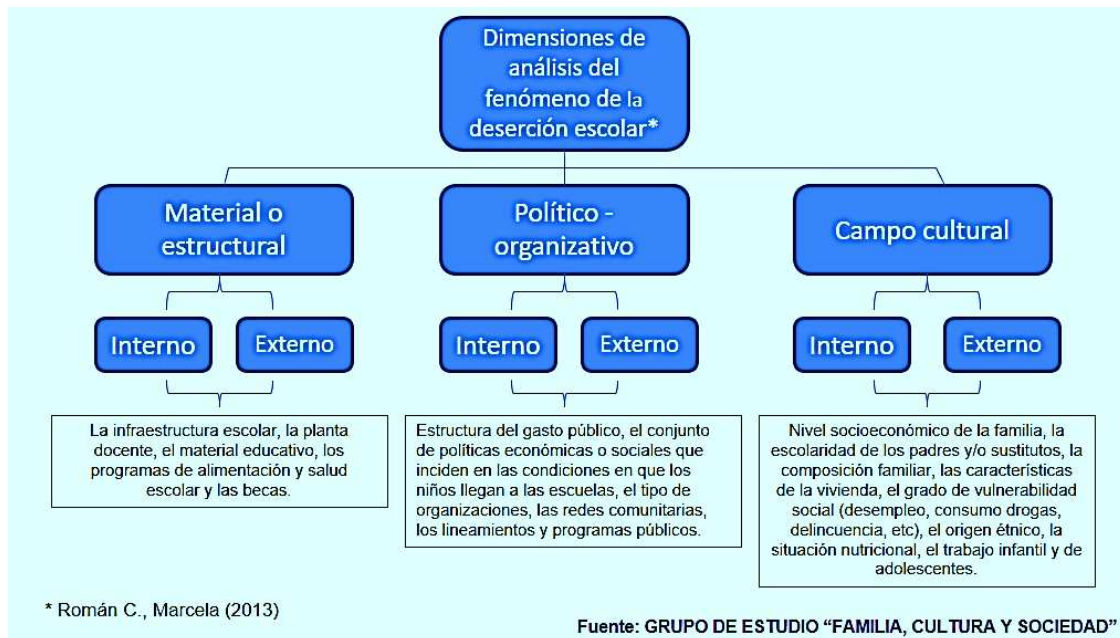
Dimensiones de análisis del fenómeno de la deserción escolar*

Material o estructural

Político - organizativo

Campo cultural

Interno

Externo

Interno

Externo

Interno

Externo

La infraestructura escolar, la planta docente, el material educativo, los programas de alimentación y salud escolar y las becas.

Estructura del gasto público, el conjunto de políticas económicas o sociales que inciden en las condiciones en que los niños llegan a las escuelas, el tipo de organizaciones, las redes comunitarias, los lineamientos y programas públicos.

Nivel socioeconómico de la familia, la escolaridad de los padres y/o sustitutos, la composición familiar, las características de la vivienda, el grado de vulnerabilidad social (desempleo, consumo drogas, delincuencia, etc), el origen étnico, la situación nutricional, el trabajo infantil y de adolescentes.

* Román C., Marcela (2013)

Fuente: GRUPO DE ESTUDIO "FAMILIA, CULTURA Y SOCIEDAD"